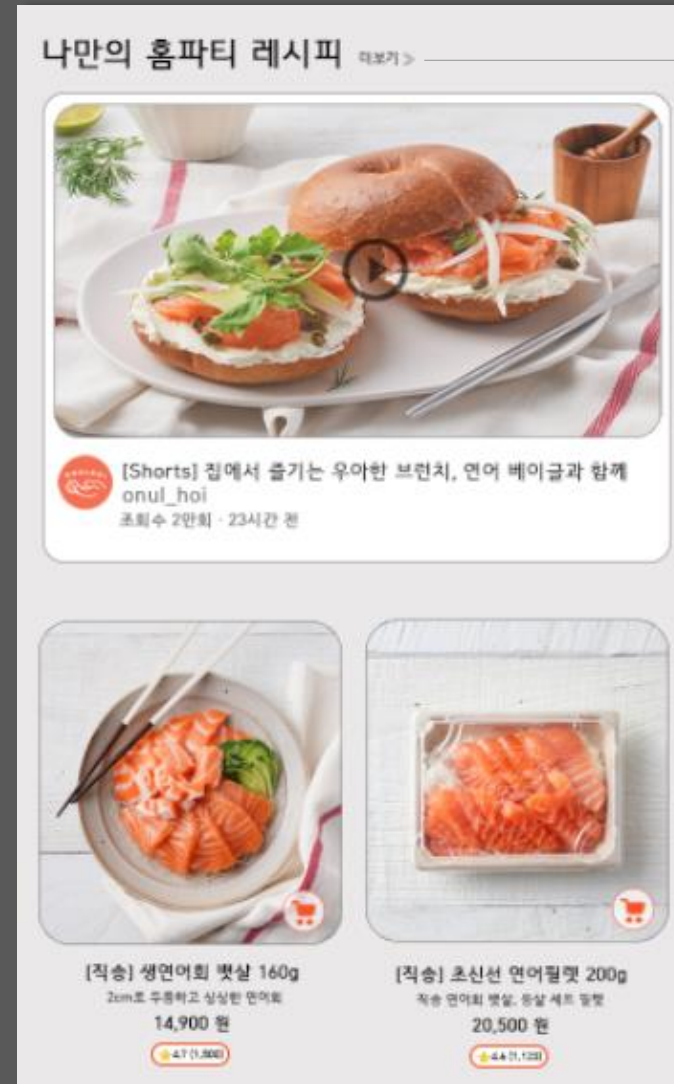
나만의 홈파티 레시피 더보기 >

[Shorts] 집에서 즐기는 우아한 브런치, 연어 베이글과 함께
onul_hoi
조회수 2만회 · 23시간 전

[직송] 생연어회 뱃살 160g
2cm로 두툼하고 싱싱한 연어회
14,900 원
4.7 (1,500)

[직송] 초신선 연어필렛 200g
직송 연어회 뱃살, 등살 세트 필렛
20,500 원
4.6 (1,120)